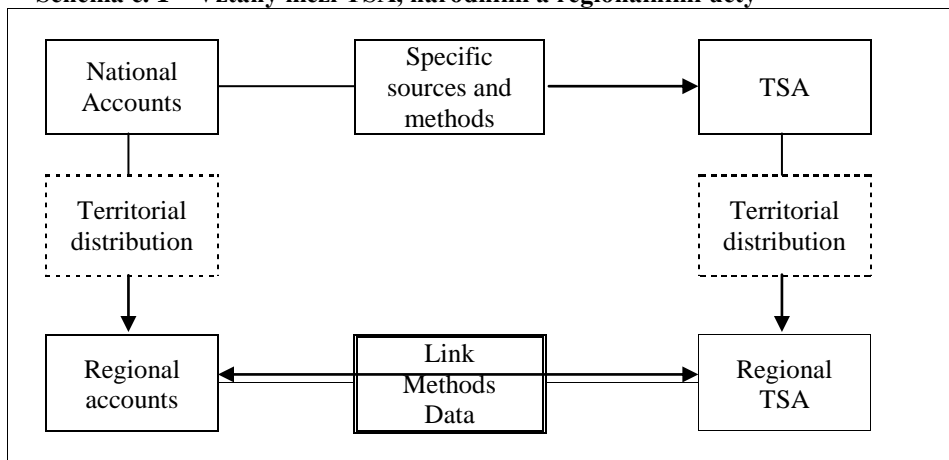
Schéma č. 1 – Vztahy mezi TSA, národními a regionálními účty

National Accounts

Specific sources and methods

TSA

Territorial distribution

Territorial distribution

Regional accounts

Link
Methods
Data

Regional TSA